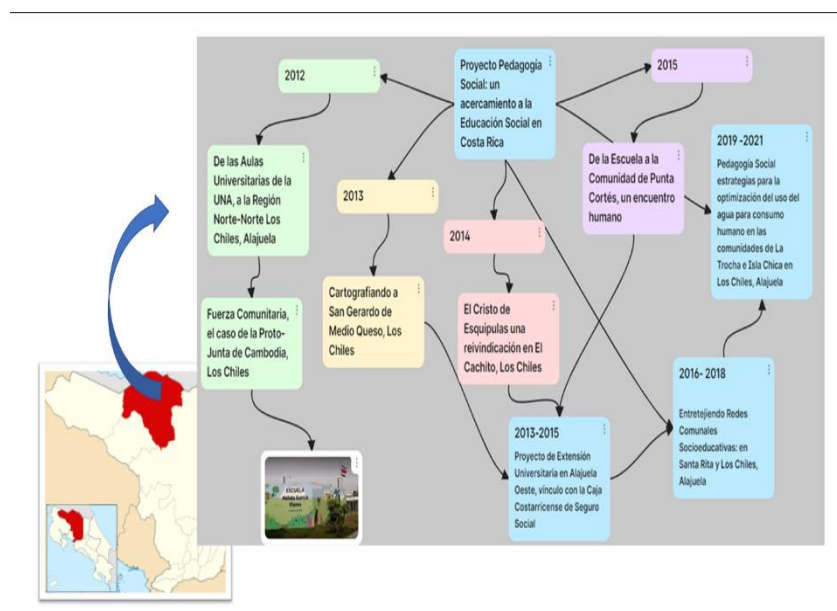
Proyecto Pedagogía Social: un acercamiento a la Educación Social en Costa Rica

2012

De las Aulas Universitarias de la UNA, a la Región Norte-Norte Los Chiles, Alajuela

Fuerza Comunitaria, el caso de la Proto-Junta de Cambodia, Los Chiles

ESCUELA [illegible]

2013

Cartografiando a San Gerardo de Medio Queso, Los Chiles

2014

El Cristo de Esquipulas una reivindicación en El Cachito, Los Chiles

2015

De la Escuela a la Comunidad de Punta Cortés, un encuentro humano

2013-2015

Proyecto de Extensión Universitaria en Alajuela Oeste, vínculo con la Caja Costarricense de Seguro Social

2016- 2018

Entretejiendo Redes Comunales Socioeducativas: en Santa Rita y Los Chiles, Alajuela

2019 -2021

Pedagogía Social estrategias para la optimización del uso del agua para consumo humano en las comunidades de La Trocha e Isla Chica en Los Chiles, Alajuela